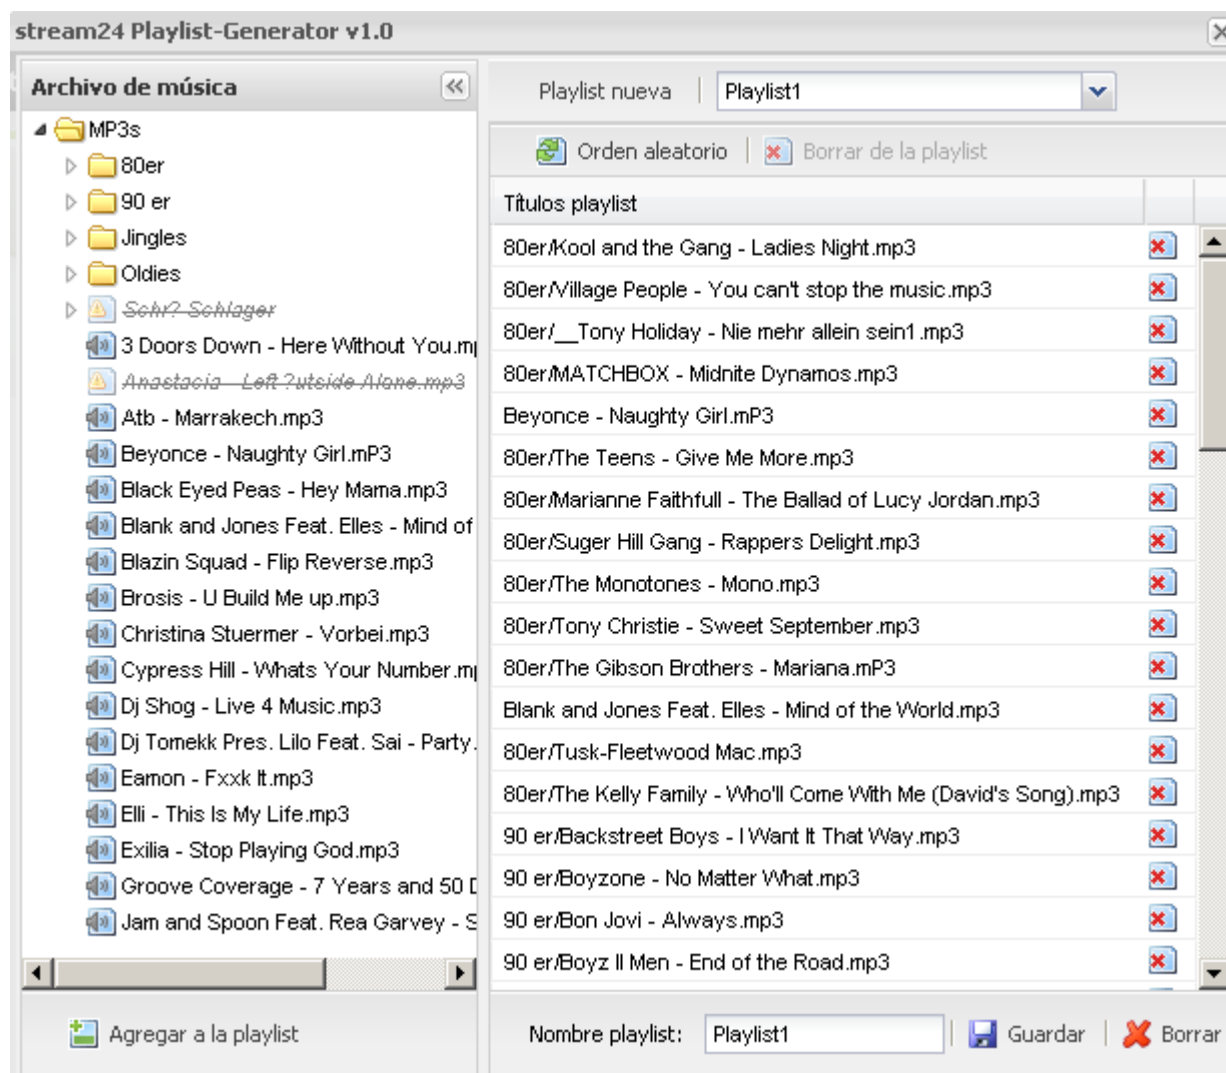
stream24 Playlist-Generator v1.0

Archivo de música

MP3s
80er
90 er
Jingles
Oldies
Sehr? Schlager
3 Doors Down - Here Without You.m
Anastacia - Left ?utside Alone.mp3
Atb - Marrakech.mp3
Beyonce - Naughty Girl.mP3
Black Eyed Peas - Hey Mama.mp3
Blank and Jones Feat. Elles - Mind of
Blazin Squad - Flip Reverse.mp3
Brosis - U Build Me up.mp3
Christina Stuermer - Vorbei.mp3
Cypress Hill - Whats Your Number.m
Dj Shog - Live 4 Music.mp3
Dj Tomekk Pres. Lilo Feat. Sai - Party
Eamon - Fxxk It.mp3
Elli - This Is My Life.mp3
Exilia - Stop Playing God.mp3
Groove Coverage - 7 Years and 50 D
Jam and Spoon Feat. Rea Garvey - S

Agregar a la playlist

Playlist nueva
Playlist1

Orden aleatorio
Borrar de la playlist

| Títulos playlist |
|---|
| 80er/Kool and the Gang - Ladies Night.mp3 |
| 80er/Village People - You can't stop the music.mp3 |
| 80er/__Tony Holiday - Nie mehr allein sein1.mp3 |
| 80er/MATCHBOX - Midnite Dynamos.mp3 |
| Beyonce - Naughty Girl.mP3 |
| 80er/The Teens - Give Me More.mp3 |
| 80er/Marianne Faithfull - The Ballad of Lucy Jordan.mp3 |
| 80er/Suger Hill Gang - Rappers Delight.mp3 |
| 80er/The Monotones - Mono.mp3 |
| 80er/Tony Christie - Sweet September.mp3 |
| 80er/The Gibson Brothers - Mariana.mP3 |
| Blank and Jones Feat. Elles - Mind of the World.mp3 |
| 80er/Tusk-Fleetwood Mac.mp3 |
| 80er/The Kelly Family - Who'll Come With Me (David's Song).mp3 |
| 90 er/Backstreet Boys - I Want It That Way.mp3 |
| 90 er/Boyzone - No Matter What.mp3 |
| 90 er/Bon Jovi - Always.mp3 |
| 90 er/Boyz II Men - End of the Road.mp3 |

Nombre playlist: Playlist1
Guardar
Borrar